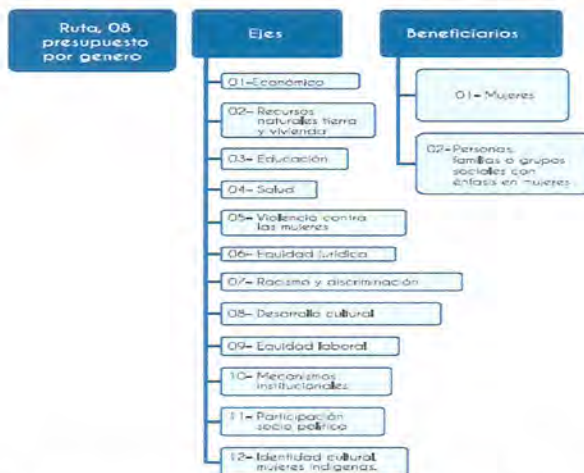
Ruta, 08 presupuesto por genero

Ejes

01-Económico

02- Recursos naturales tierra y vivienda

03- Educación

04- Salud

05- Violencia contra las mujeres

06- Equidad Jurídica

07- Racismo y discriminación

08- Desarrollo cultural

09- Equidad laboral

10- Mecanismos institucionales

11- Participación socio política

12- Identidad cultural mujeres indígenas

Beneficiarios

01- Mujeres

02- Personas, familias o grupos sociales con énfasis en mujeres